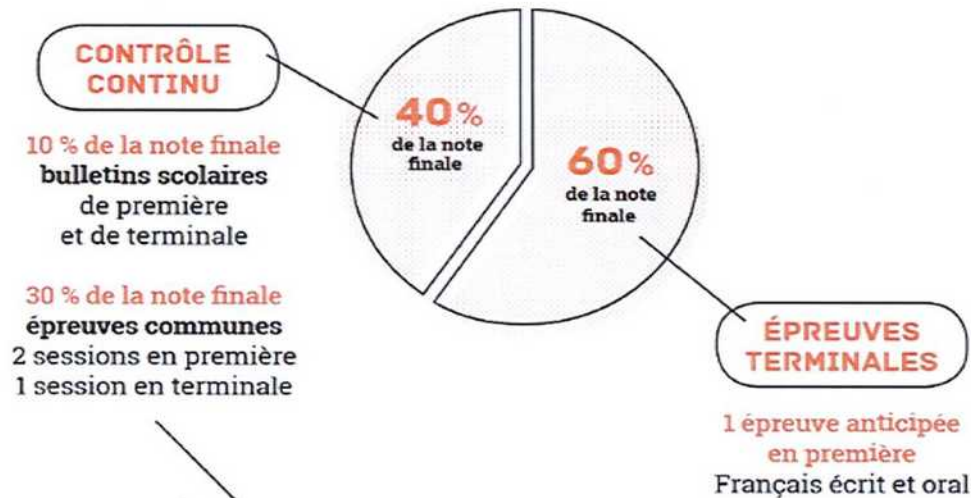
CONTRÔLE CONTINU

10 % de la note finale
bulletins scolaires
de première
et de terminale

30 % de la note finale
épreuves communes
2 sessions en première
1 session en terminale

40 %
de la note finale

60 %
de la note finale

ÉPREUVES TERMINALES

1 épreuve anticipée
en première
Français écrit et oral